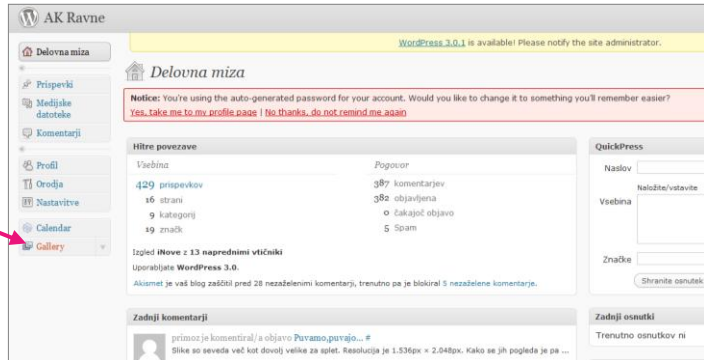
AK Ravne

Delovna miza

Prispevki

Medijske datoteke

Komentarji

Profil

Orodja

Nastavitve

Calendar

Gallery

WordPress 3.0.1 is available! Please notify the site administrator.

Delovna miza

Notice: You're using the auto-generated password for your account. Would you like to change it to something you'll remember easier?
Yes, take me to my profile page | No thanks, do not remind me again

Hitre povezave

Vsebina

429 prispevkov
16 strani
9 kategorij
19 značk

Pogovor

387 komentarjev
382 objavljena
0 čakajoč objavo
5 Spam

Izgled iNove z 13 naprednimi vtičniki

Uporabljate WordPress 3.0.

Akismet je vaš blog zaščitil pred 28 nezaželenimi komentarji, trenutno pa je blokiral 5 nezaželene komentarje.

QuickPress

Naslov

Naložite/vstavite

Vsebina

Značke

Shranite osnutek

Zadnji komentarji

primoz je komentiral/a objavo Puvamo,puvajo... #
Slike so seveda več kot dovolj velike za splet. Resolucija je 1.536px × 2.048px. Kako se jih pogleda je pa ...

Zadnji osnutki

Trenutno osnutkov ni